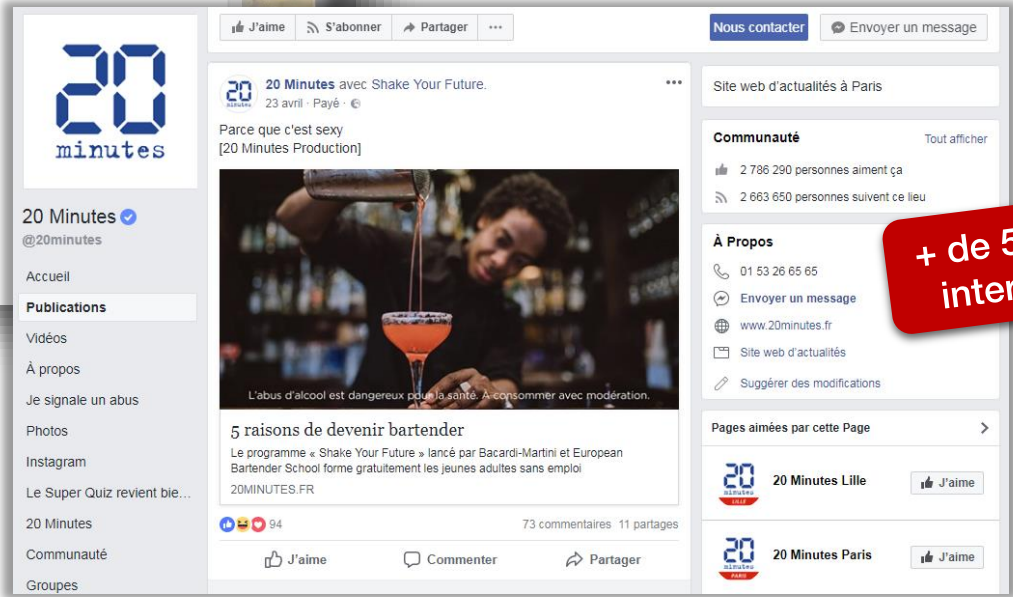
20 minutes

20 Minutes
@20minutes

Accueil
Publications
Vidéos
À propos
Je signale un abus
Photos
Instagram
Le Super Quiz revient bie...
20 Minutes
Communauté
Groupes

J'aime | S'abonner | Partager | ...

Nous contacter | Envoyer un message

20 Minutes avec Shake Your Future.
23 avril · Payé ·

Parce que c'est sexy
[20 Minutes Production]

L'abus d'alcool est dangereux pour la santé. A consommer avec modération.

5 raisons de devenir bartender
Le programme « Shake Your Future » lancé par Bacardi-Martini et European Bartender School forme gratuitement les jeunes adultes sans emploi
20MINUTES.FR

94
73 commentaires 11 partages

J'aime | Commenter | Partager

Site web d'actualités à Paris

Communauté
Tout afficher
2 786 290 personnes aiment ça
2 663 650 personnes suivent ce lieu

À Propos
01 53 26 65 65
Envoyer un message
www.20minutes.fr
Site web d'actualités
Suggérer des modifications

+ de 5
inter

Pages aimées par cette Page
20 Minutes Lille
J'aime
20 Minutes Paris
J'aime